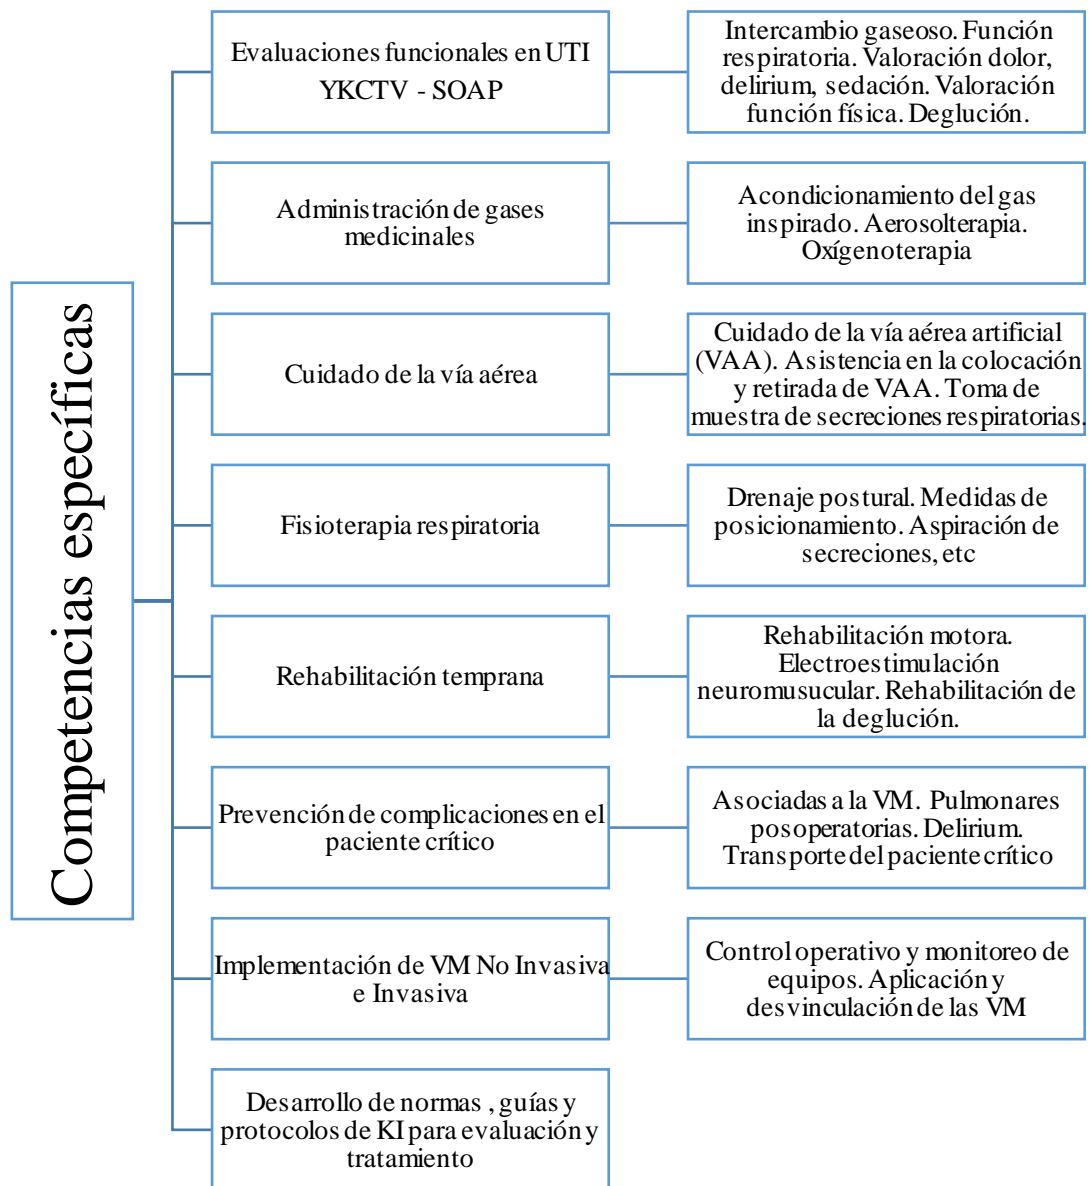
Competencias específicas

Evaluaciones funcionales en UTI YKCTV - SOAP

Intercambio gaseoso. Función respiratoria. Valoración dolor, delirium, sedación. Valoración función física. Deglución.

Administración de gases medicinales

Acondicionamiento del gas inspirado. Aerosolterapia. Oxígenoterapia

Cuidado de la vía aérea

Cuidado de la vía aérea artificial (VAA). Asistencia en la colocación y retirada de VAA. Toma de muestra de secreciones respiratorias.

Fisioterapia respiratoria

Drenaje postural. Medidas de posicionamiento. Aspiración de secreciones, etc

Rehabilitación temprana

Rehabilitación motora. Electroestimulación neuromuscular. Rehabilitación de la deglución.

Prevención de complicaciones en el paciente crítico

Asociadas a la VM. Pulmonares posoperatorias. Delirium. Transporte del paciente crítico

Implementación de VM No Invasiva e Invasiva

Control operativo y monitoreo de equipos. Aplicación y desvinculación de las VM

Desarrollo de normas , guías y protocolos de KI para evaluación y tratamiento